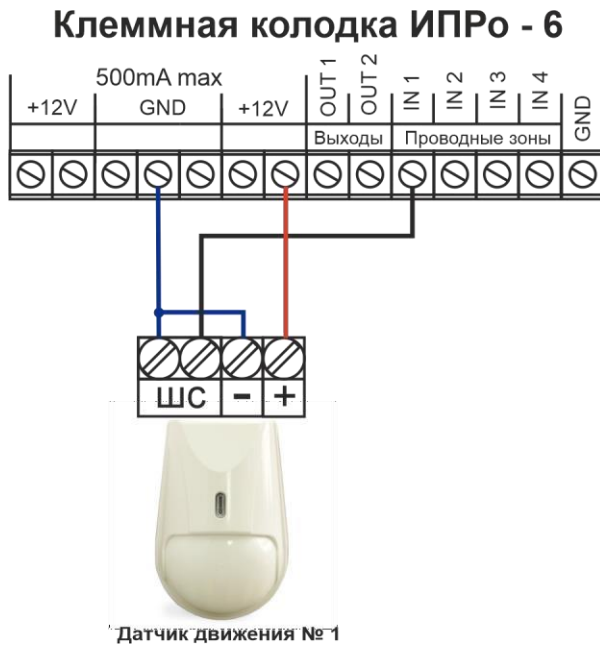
Клеммная колодка ИПРо - 6

500mA max

| +12V | GND | +12V | OUT 1 | OUT 2 | IN 1 | IN 2 | IN 3 | IN 4 | GND |
|---|---|---|---|---|---|---|---|---|---|
| | | | Выходы | | Проводные зоны | | | | |

ШС - +

Датчик движения № 1